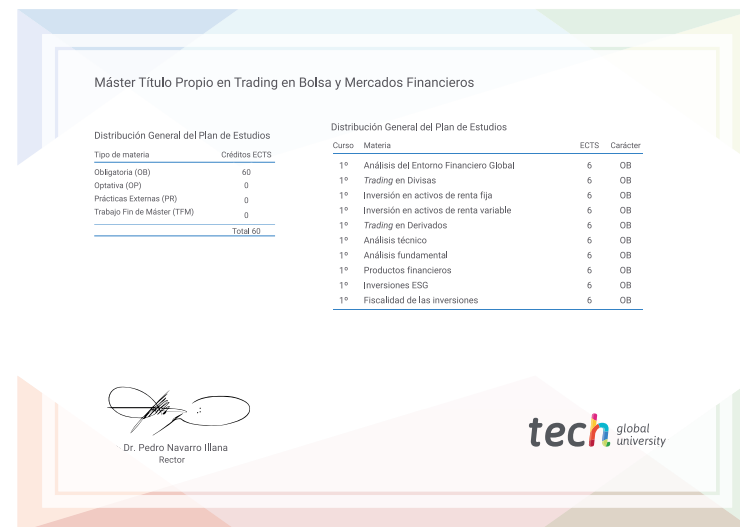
Máster Título Propio en Trading en Bolsa y Mercados Financieros

Distribución General del Plan de Estudios

| Tipo de materia | Créditos ECTS |
|---|---|
| Obligatoria (OB) | 60 |
| Optativa (OP) | 0 |
| Prácticas Externas (PR) | 0 |
| Trabajo Fin de Máster (TFM) | 0 |
| | Total 60 |

Distribución General del Plan de Estudios

| Curso | Materia | ECTS | Carácter |
|---|---|---|---|
| 1º | Análisis del Entorno Financiero Global | 6 | OB |
| 1º | *Trading* en Divisas | 6 | OB |
| 1º | Inversión en activos de renta fija | 6 | OB |
| 1º | Inversión en activos de renta variable | 6 | OB |
| 1º | *Trading* en Derivados | 6 | OB |
| 1º | Análisis técnico | 6 | OB |
| 1º | Análisis fundamental | 6 | OB |
| 1º | Productos financieros | 6 | OB |
| 1º | Inversiones ESG | 6 | OB |
| 1º | Fiscalidad de las inversiones | 6 | OB |

Dr. Pedro Navarro Illana
Rector

tech global university